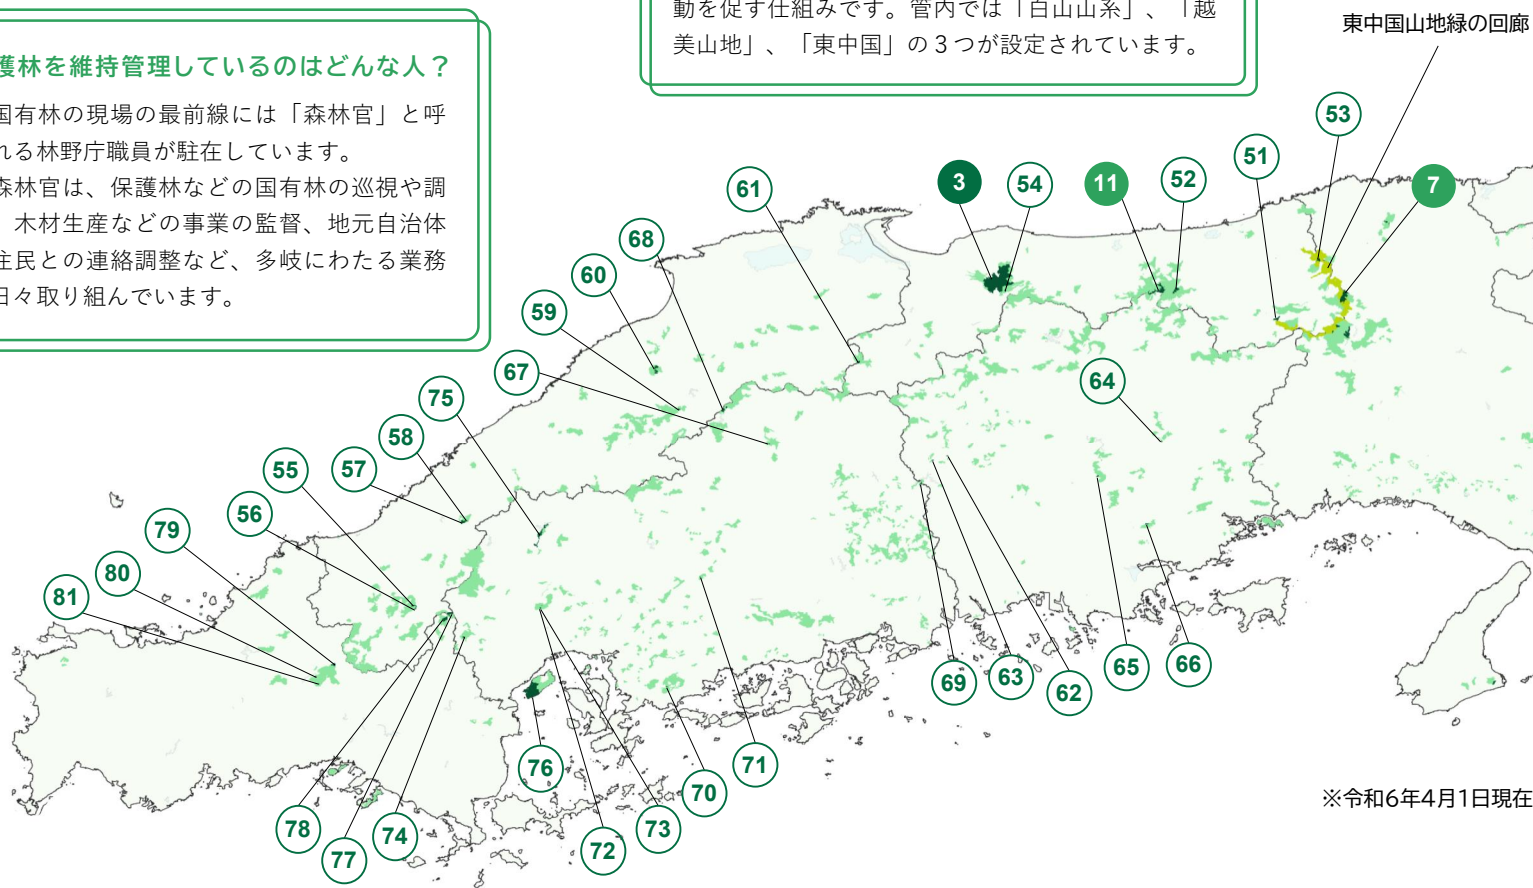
護林を維持管理しているのはどんな人？

国有林の現場の最前線には「森林官」と呼れる林野庁職員が駐在しています。

森林官は、保護林などの国有林の巡視や調　木材生産などの事業の監督、地元自治体住民との連絡調整など、多岐にわたる業務日々取り組んでいます。

動を促す仕組みです。管内では「白山山系」、「越美山地」、「東中国」の３つが設定されています。

東中国山地緑の回廊

53
51
7
11
52
3
54
61
68
60
59
67
64
75
58
57
55
56
79
80
81
69
63
62
65
66
71
70
76
73
72
74
77
78

※令和6年4月1日現在